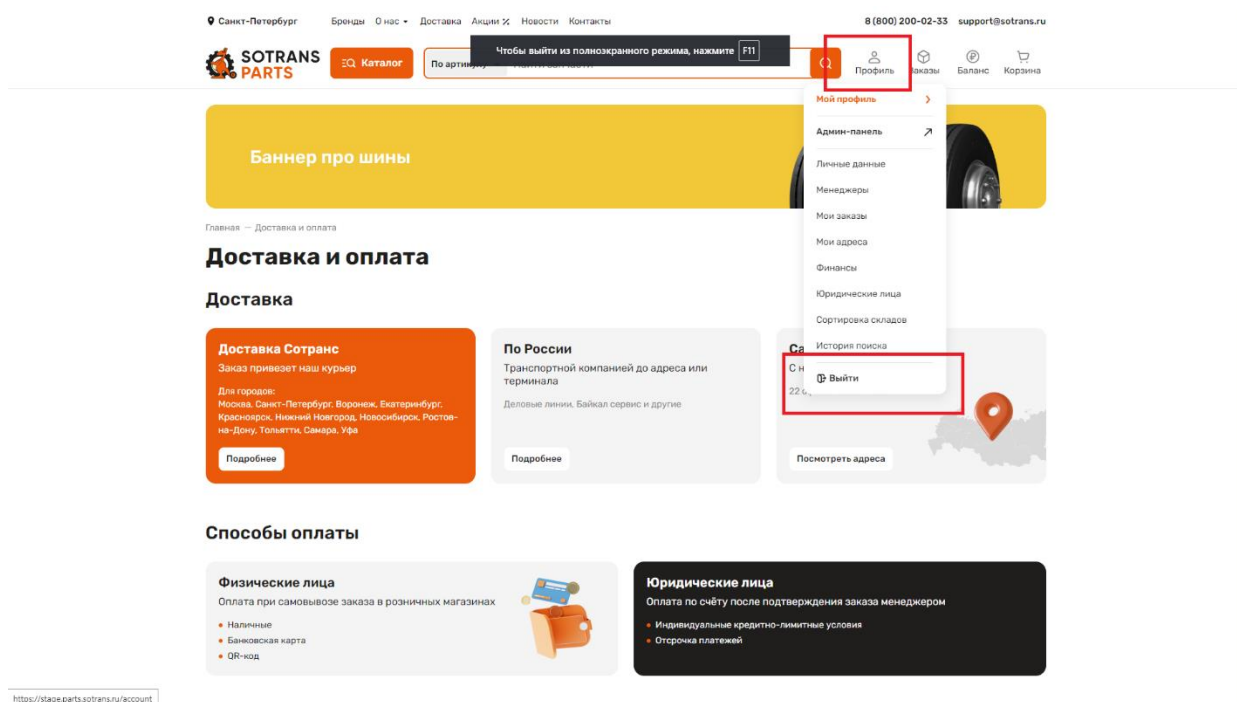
Санкт-Петербург Бренды О нас Доставка Акции % Новости Контакты 8 (800) 200-02-33 support@sotrans.ru

SOTRANS PARTS Каталог По артикулу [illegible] Чтобы выйти из полноэкранного режима, нажмите F11

Профиль Заказы Баланс Корзина

Мой профиль
Админ-панель
Личные данные
Менеджеры
Мои заказы
Мои адреса
Финансы
Юридические лица
Сортировка складов
История поиска
Выйти

Баннер про шины

Главная — Доставка и оплата

Доставка и оплата

Доставка

Доставка Сотранс
Заказ привезет наш курьер
Для городов:
Москва, Санкт-Петербург, Воронеж, Екатеринбург, Красноярск, Нижний Новгород, Новосибирск, Ростов-на-Дону, Тольятти, Самара, Уфа
Подробнее

По России
Транспортной компанией до адреса или терминала
Деловые линии, Байкал сервис и другие
Подробнее

Са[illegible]
С н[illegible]
22 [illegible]
Посмотреть адреса

Способы оплаты

Физические лица
Оплата при самовывозе заказа в розничных магазинах
• Наличные
• Банковская карта
• QR-код

Юридические лица
Оплата по счёту после подтверждения заказа менеджером
• Индивидуальные кредитно-лимитные условия
• Отсрочка платежей

https://stage.parts.sotrans.ru/account